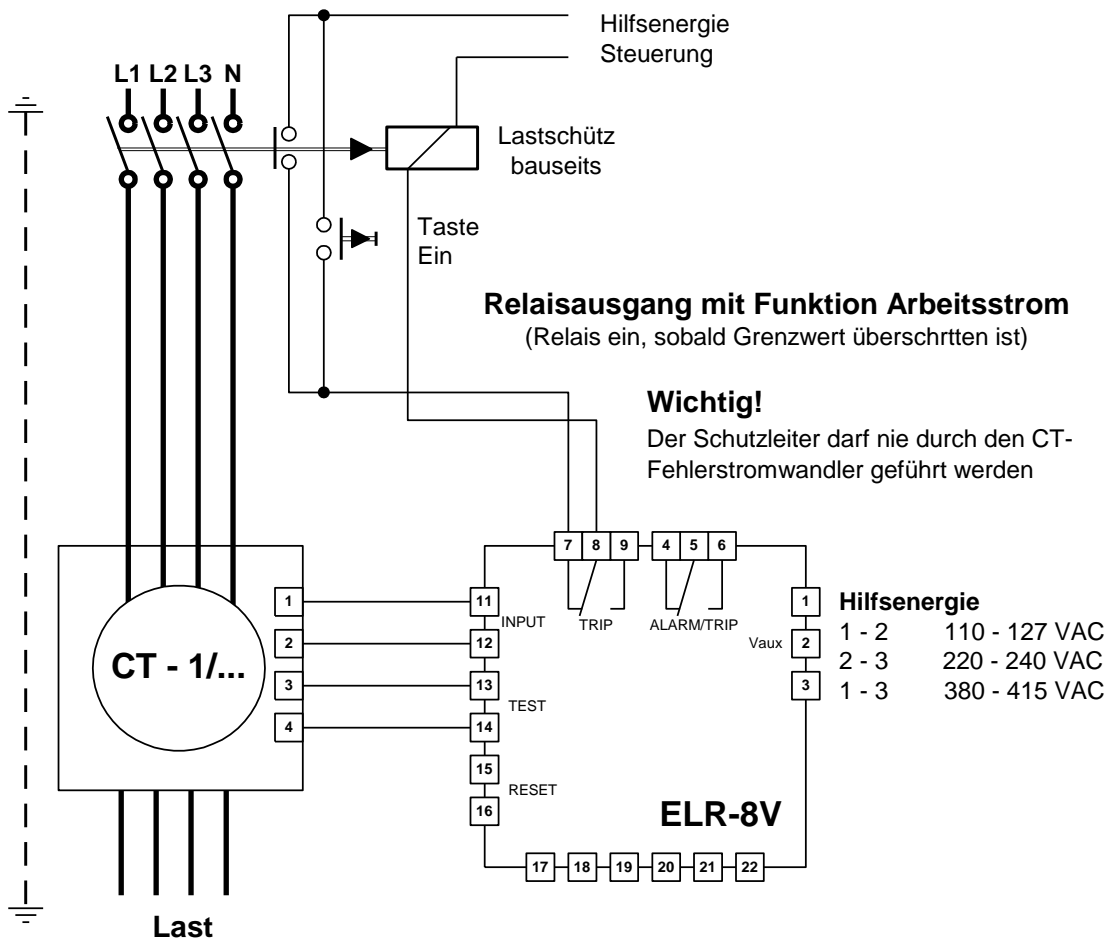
Hilfsenergie
Steuerung

L1 L2 L3 N

Lastschütz bauseits

Taste Ein

**Relaisausgang mit Funktion Arbeitsstrom**
(Relais ein, sobald Grenzwert überschrtten ist)

**Wichtig!**
Der Schutzleiter darf nie durch den CT-Fehlerstromwandler geführt werden

7 8 9
4 5 6

1
2
3
4

CT - 1/...

11
INPUT
12
13
TEST
14
15
RESET
16

TRIP
ALARM/TRIP

1
Vaux
2
3

**Hilfsenergie**
1 - 2 110 - 127 VAC
2 - 3 220 - 240 VAC
1 - 3 380 - 415 VAC

ELR-8V

17 18 19 20 21 22

Last